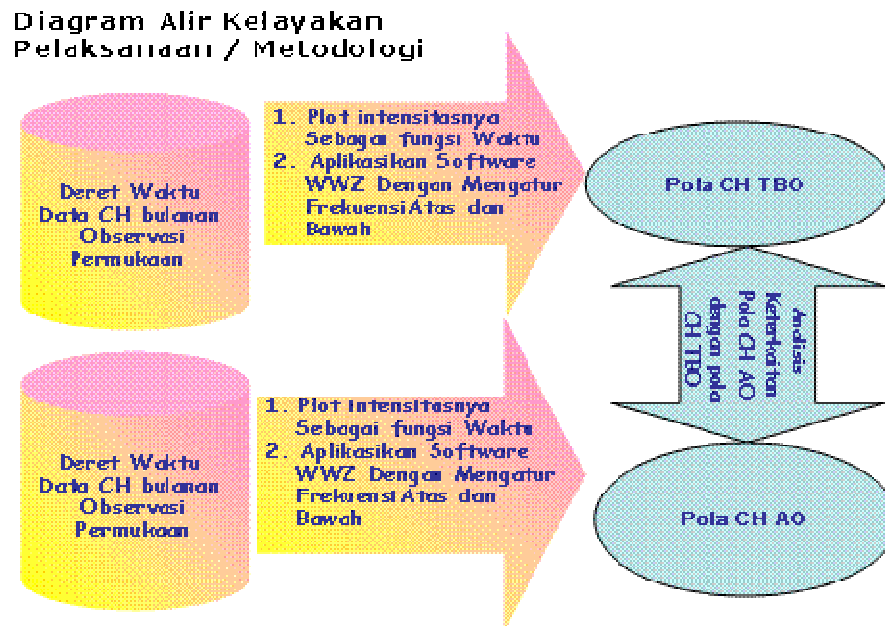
Diagram Alir Kelayakan
Pelaksanaan / Metodologi

Deret Waktu Data CH bulanan Observasi Permukaan

1. Plot intensitasnya Sebagai fungsi Waktu
2. Aplikasikan Software WWZ Dengan Mengatur FrekuensiAtas dan Bawah

Pola CH TBO

Analisis Keterkaitan Pola CH AO dengan pola CH TBO

Deret Waktu Data CH bulanan Observasi Permukaan

1. Plot intensitasnya Sebagai fungsi Waktu
2. Aplikasikan Software WWZ Dengan Mengatur Frekuensi Atas dan Bawah

Pola CH AO